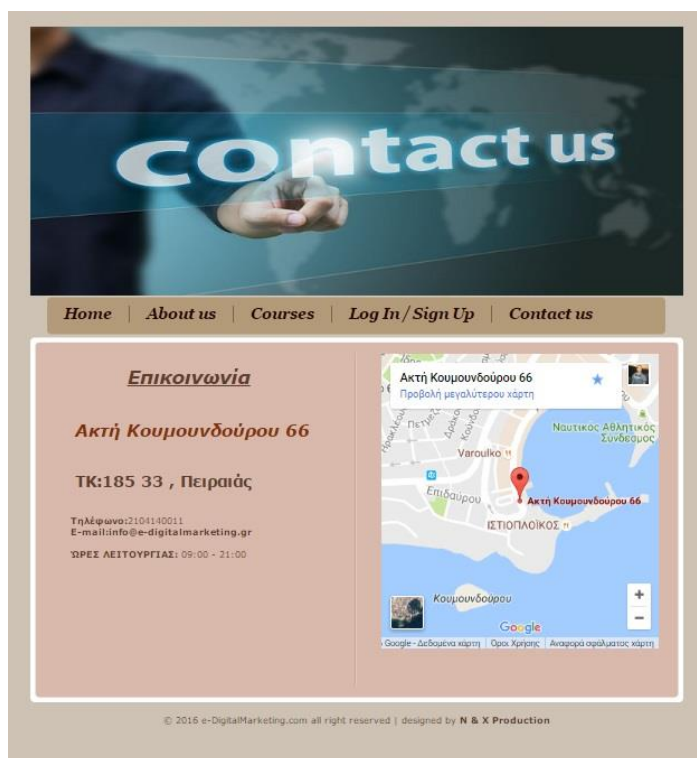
contact us

Home | About us | Courses | Log In / Sign Up | Contact us

Επικοινωνία

Ακτή Κουμουνδούρου 66

ΤΚ:185 33 , Πειραιάς

Τηλέφωνο:2104140011
E-mail:info@e-digitalmarketing.gr

ΏΡΕΣ ΛΕΙΤΟΥΡΓΙΑΣ: 09:00 - 21:00

Ακτή Κουμουνδούρου 66
Προβολή μεγαλύτερου χάρτη

Ναυτικός Αθλητικός Σύνδεσμος
Varoulko
Επιδαύρου
Ακτή Κουμουνδούρου 66
ΙΣΤΙΟΠΛΟΪΚΟΣ
Κουμουνδούρου
Google
Google - Δεδομένα χάρτη | Όροι Χρήσης | Αναφορά σφάλματος χάρτη

© 2016 e-DigitalMarketing.com all right reserved | designed by N & X Production